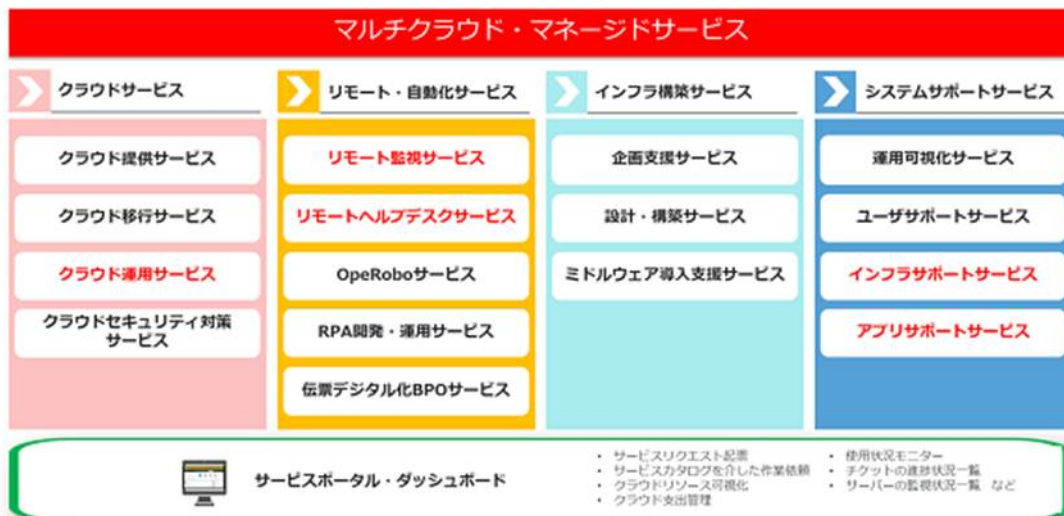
マルチクラウド・マネージドサービス

クラウドサービス

クラウド提供サービス

クラウド移行サービス

クラウド運用サービス

クラウドセキュリティ対策サービス

リモート・自動化サービス

リモート監視サービス

リモートヘルプデスクサービス

OpeRoboサービス

RPA開発・運用サービス

伝票デジタル化BPOサービス

インフラ構築サービス

企画支援サービス

設計・構築サービス

ミドルウェア導入支援サービス

システムサポートサービス

運用可視化サービス

ユーザサポートサービス

インフラサポートサービス

アプリサポートサービス

サービスポータル・ダッシュボード

・サービスリクエスト起票
・サービスカタログを介した作業依頼
・クラウドリソース可視化
・クラウド支出管理

・使用状況モニター
・チケットの進捗状況一覧
・サーバーの監視状況一覧　など